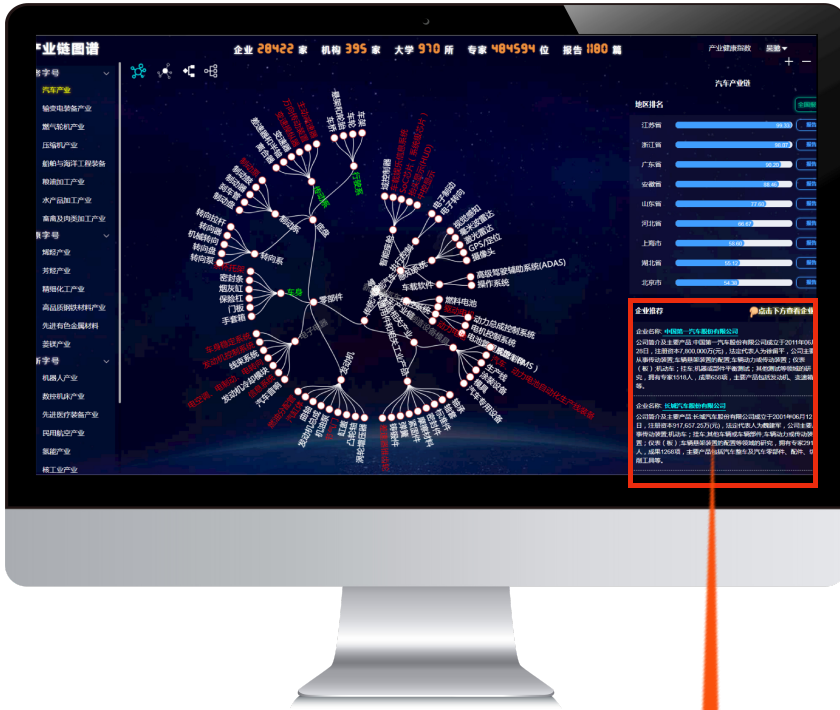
产业链图谱

企业 28422 家 机构 395 家 大学 970 所 专家 484594 位 报告 1180 篇

产业健康指数 渠道

数字号
汽车产业
输变电装备产业
燃气轮机产业
压缩机产业
船舶与海洋工程装备
粮油加工产业
水产品加工产业
畜禽及肉类加工产业
数字号
钢铁产业
芳烃产业
精细化工产业
高品质钢铁材料产业
先进有色金属材料
菱镁产业
新字号
机器人产业
数控机床产业
先进医疗装备产业
民用航空产业
集成产业
核工业产业

汽车产业链

地区排名

全国

| 江苏省 | 99.99 |
|---|---|
| 浙江省 | 96.07 |
| 广东省 | 90.20 |
| 安徽省 | 84.46 |
| 山东省 | 77.60 |
| 河北省 | 66.47 |
| 上海市 | 58.66 |
| 湖北省 | 55.12 |
| 北京市 | 54.39 |

企业推荐

点击下方查看企业

企业名称: 中国第一汽车股份有限公司

公司简介及主要产品 中国第一汽车股份有限公司成立于2011年06月28日，注册资本7,800,000万(元)，法定代表人为徐留平，公司主要从事传动装置...

企业名称: 长城汽车股份有限公司

公司简介及主要产品 长城汽车股份有限公司成立于2001年06月12日，注册资本917,657.25万(元)，法定代表人为魏建军，公司主要...

车身 零部件 转向系 底盘 行驶系 电子电器 车载软件 发动机 动力电池 高级驾驶辅助系统(ADAS) 操作系统 GPS/定位 摄像头 激光雷达 毫米波雷达 超声波雷达 燃料电池 动力总成控制系统 电机控制系统 转向拉杆 转向器 机械转向器 转向盘 密封条 烟灰缸 保险杠 门板 手套箱 汽车音响 线束系统